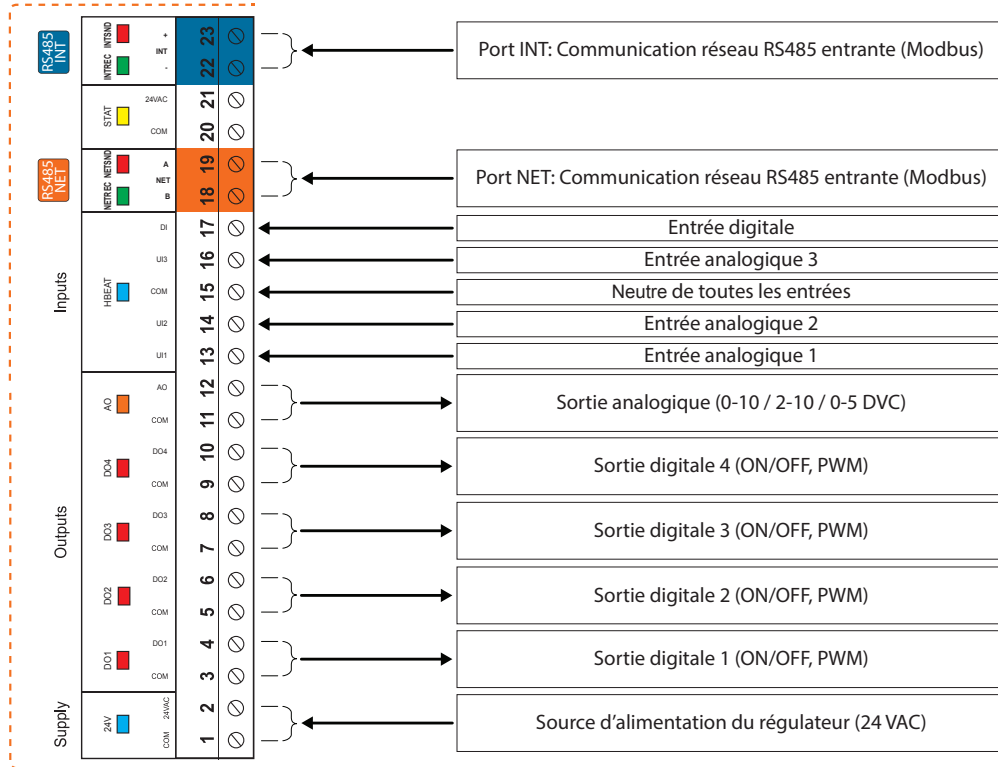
RS485 INT
INTSND
INTREC
+
INT
-
23
22
Port INT: Communication réseau RS485 entrante (Modbus)

STAT
24VAC
COM
21
20

RS485 NET
NETSND
NETREC
A
NET
B
19
18
Port NET: Communication réseau RS485 entrante (Modbus)

Inputs
HBEAT
DI
UI3
COM
UI2
UI1
17
16
15
14
13
Entrée digitale
Entrée analogique 3
Neutre de toutes les entrées
Entrée analogique 2
Entrée analogique 1

Outputs
AO
AO
COM
12
11
Sortie analogique (0-10 / 2-10 / 0-5 DVC)

DO4
DO4
COM
10
9
Sortie digitale 4 (ON/OFF, PWM)

DO3
DO3
COM
8
7
Sortie digitale 3 (ON/OFF, PWM)

DO2
DO2
COM
6
5
Sortie digitale 2 (ON/OFF, PWM)

DO1
DO1
COM
4
3
Sortie digitale 1 (ON/OFF, PWM)

Supply
24V
24VAC
COM
2
1
Source d'alimentation du régulateur (24 VAC)